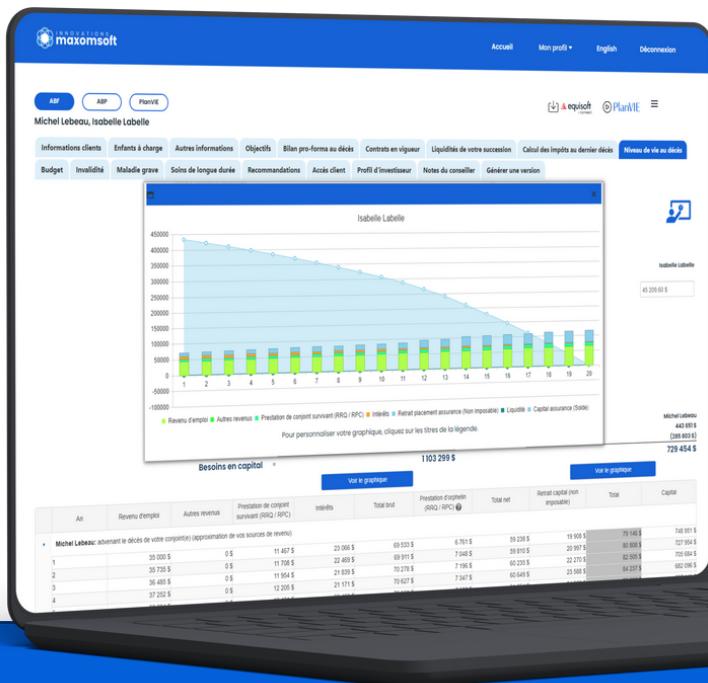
INNOVATIONS maxomsoft

Accueil Mon profil ▾ English Déconnexion

ABF ABP PlanVIE

equisoft PlanVIE

Michel Lebeau, Isabelle Labelle

Informations clients | Enfants à charge | Autres informations | Objectifs | Bilan pro-forma au décès | Contrats en vigueur | Liquidités de votre succession | Calcul des impôts au dernier décès | Niveau de vie au décès

Budget | Invalidité | Maladie grave | Soins de longue durée | Recommandations | Accès client | Profil d'investisseur | Notes du conseiller | Générer une version

Isabelle Labelle

450000
400000
350000
300000
250000
200000
150000
100000
50000
0
-50000
-100000

1 2 3 4 5 6 7 8 9 10 11 12 13 14 15 16 17 18 19 20

Revenu d'emploi | Autres revenus | Prestation de conjoint survivant (RRQ / RPC) | Intérêts | Retrait placement assurance (Non imposable) | Liquidité | Capital assurance (Solde)

Pour personnaliser votre graphique, cliquez sur les titres de la légende.

Isabelle Labelle

45 209,60 $

Michel Lebeau
443 651 $
(285 803 $)
729 454 $

Besoins en capital

1 103 299 $

Voir le graphique

Voir le graphique

| An | Revenu d'emploi | Autres revenus | Prestation de conjoint survivant (RRQ / RPC) | Intérêts | Total brut | Prestation d'orphelin (RRQ / RPC) | Total net | Retrait capital (non imposable) | Total | Capital |
|---|---|---|---|---|---|---|---|---|---|---|
| Michel Lebeau: advenant le décès de votre conjoint(e) (approximation de vos sources de revenu) | | | | | | | | | | |
| | | | | | | | | | | 748 951 $ |
| 1 | 35 000 $ | 0 $ | 11 467 $ | 23 066 $ | 69 533 $ | 6 761 $ | 59 238 $ | 19 908 $ | 79 146 $ | 727 954 $ |
| 2 | 35 735 $ | 0 $ | 11 708 $ | 22 469 $ | 69 911 $ | 7 048 $ | 59 810 $ | 20 997 $ | 80 808 $ | 705 684 $ |
| 3 | 36 485 $ | 0 $ | 11 954 $ | 21 839 $ | 70 278 $ | 7 196 $ | 60 235 $ | 22 270 $ | 82 505 $ | 682 096 $ |
| 3 | 37 252 $ | 0 $ | 12 205 $ | 21 171 $ | 70 627 $ | 7 347 $ | 60 649 $ | 23 588 $ | 84 237 $ | |